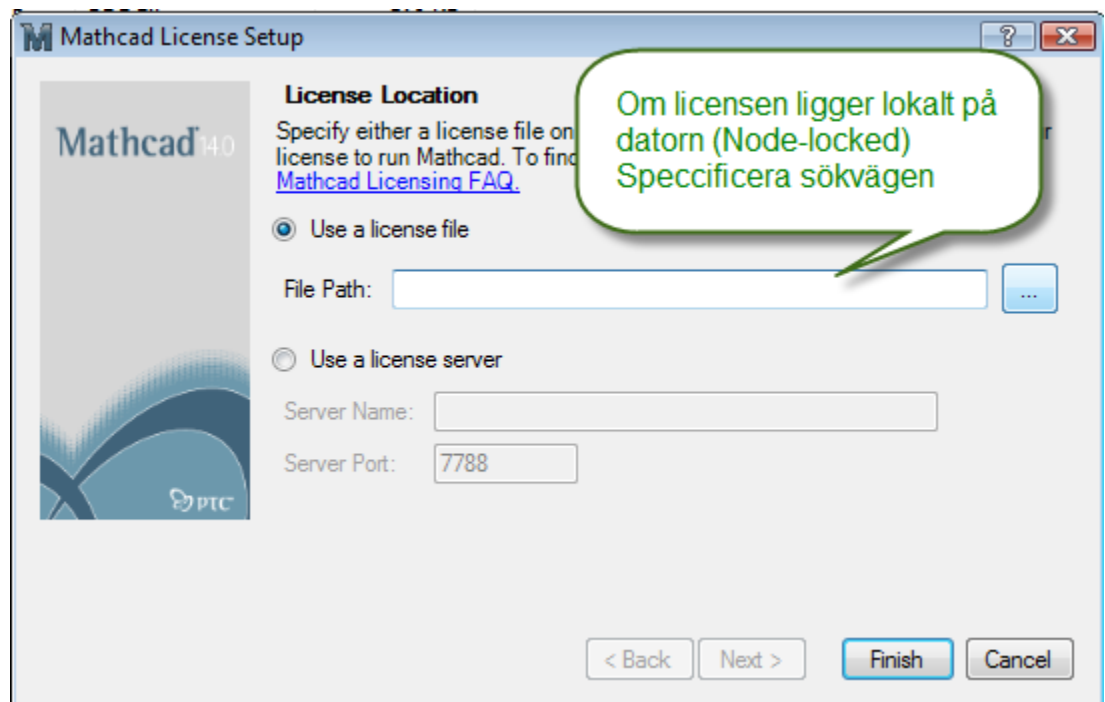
Mathcad License Setup

?

Mathcad 14.0

PTC

License Location

Specify either a license file on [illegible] r license to run Mathcad. To find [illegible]

Mathcad Licensing FAQ.

Om licensen ligger lokalt på datorn (Node-locked) Speccificera sökvägen

Use a license file

File Path:

...

Use a license server

Server Name:

Server Port: 7788

< Back

Next >

Finish

Cancel